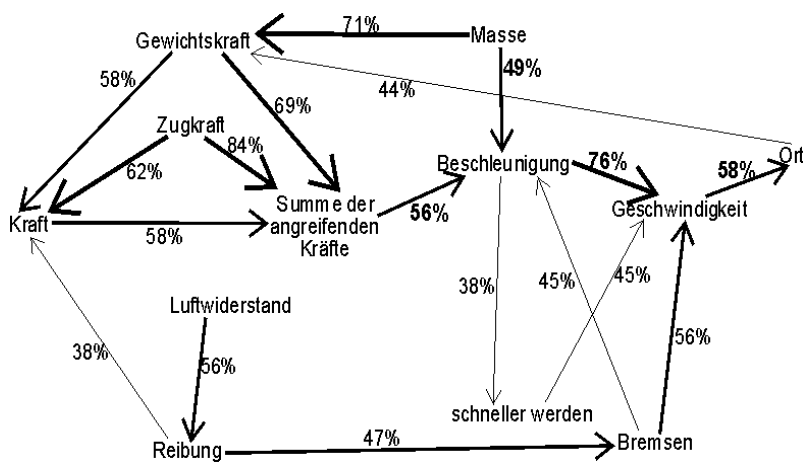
Gewichtskraft
71%
Masse
58%
44%
49%
69%
Zugkraft
84%
62%
Beschleunigung
76%
58%
Ort
Kraft
Summe der angreifenden Kräfte
56%
Geschwindigkeit
58%
38%
45%
45%
Luftwiderstand
38%
56%
56%
schneller werden
Reibung
47%
Bremsen